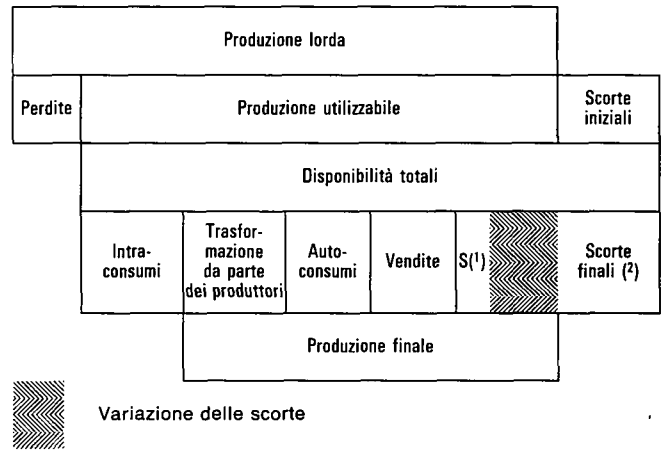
Produzione lorda

Perdite

Produzione utilizzabile

Scorte iniziali

Disponibilità totali

Intraconsumi

Trasformazione da parte dei produttori

Autoconsumi

Vendite

S($^1$)

Scorte finali ($^2$)

Produzione finale

Variazione delle scorte